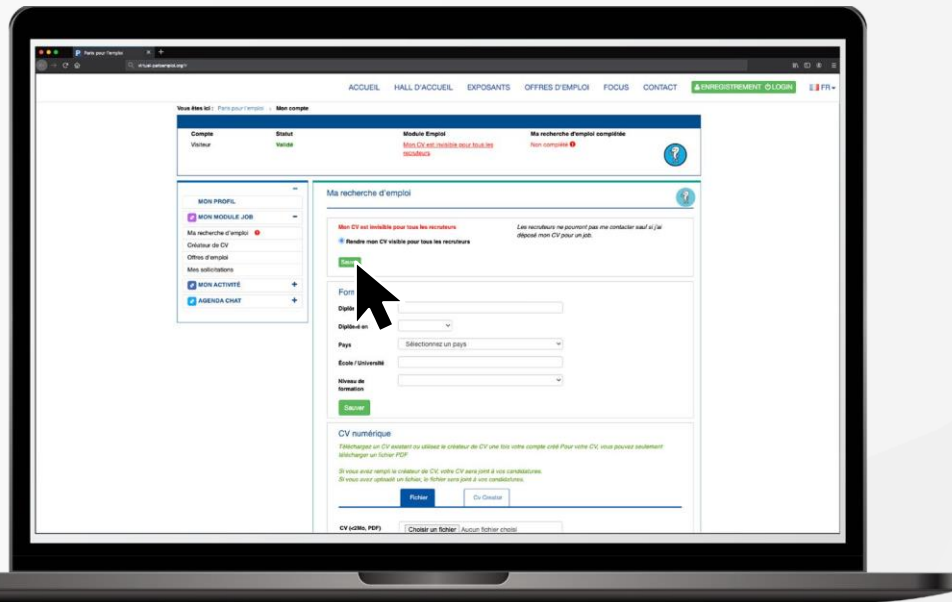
Paris pour l'emploi

ACCUEIL HALL D'ACCUEIL EXPOSANTS OFFRES D'EMPLOI FOCUS CONTACT ENREGISTREMENT LOGIN FR

Vous êtes ici : Paris pour l'emploi > Mon compte

| Compte | Statut | Module Emploi | Ma recherche d'emploi complétée |
|---|---|---|---|
| Visiteur | Valide | Mon CV est invisible pour tous les recruteurs | Non complété |

MON PROFIL
MON MODULE JOB
Ma recherche d'emploi
Créateur de CV
Offres d'emploi
Mes sollicitations
MON ACTIVITÉ
AGENDA CHAT

Ma recherche d'emploi

Mon CV est invisible pour tous les recruteurs
Les recruteurs ne pourront pas me contacter sauf si j'ai déposé mon CV pour un job.
Rendre mon CV visible pour tous les recruteurs
Sauver

Form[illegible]
Diplô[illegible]
Diplômé en
Pays Sélectionnez un pays
École / Université
Niveau de formation
Sauver

CV numérique
Téléchargez un CV existant ou utilisez le créateur de CV une fois votre compte créé Pour votre CV, vous pouvez seulement télécharger un fichier PDF
Si vous avez rempli le créateur de CV, votre CV sera joint à vos candidatures.
Si vous avez uploadé un fichier, le fichier sera joint à vos candidatures.
Fichier Cv Creator
CV (<2Mo, PDF) Choisir un fichier Aucun fichier choisi